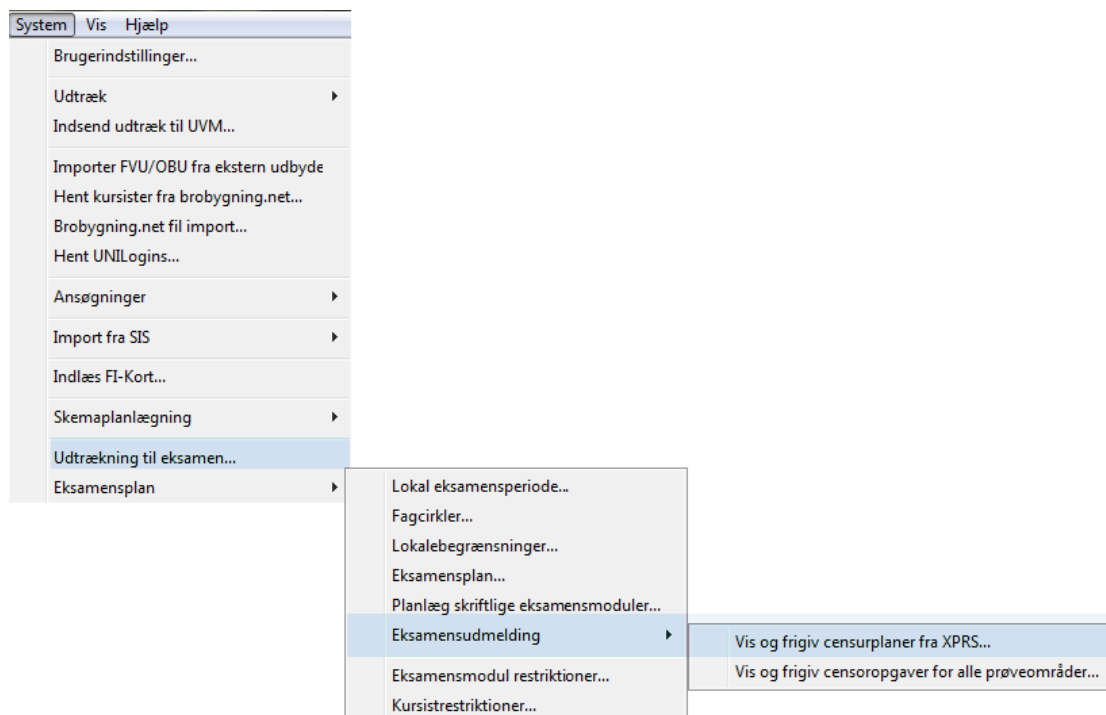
System Vis Hjælp

Brugerindstillinger...

Udtræk
Indsend udtræk til UVM...

Importer FVU/OBU fra ekstern udbyde
Hent kursister fra brobygning.net...
Brobygning.net fil import...
Hent UNILogins...

Ansøgninger

Import fra SIS

Indlæs FI-Kort...

Skemaplanlægning

Udtrækning til eksamen...
Eksamensplan

Lokal eksamensperiode...
Fagcirkler...
Lokalebegrænsninger...
Eksamensplan...
Planlæg skriftlige eksamensmoduler...
Eksamensudmelding

Eksamensmodul restriktioner...
Kursistrestriktioner...

Vis og frigiv censurplaner fra XPRS...
Vis og frigiv censoropgaver for alle prøveområder...